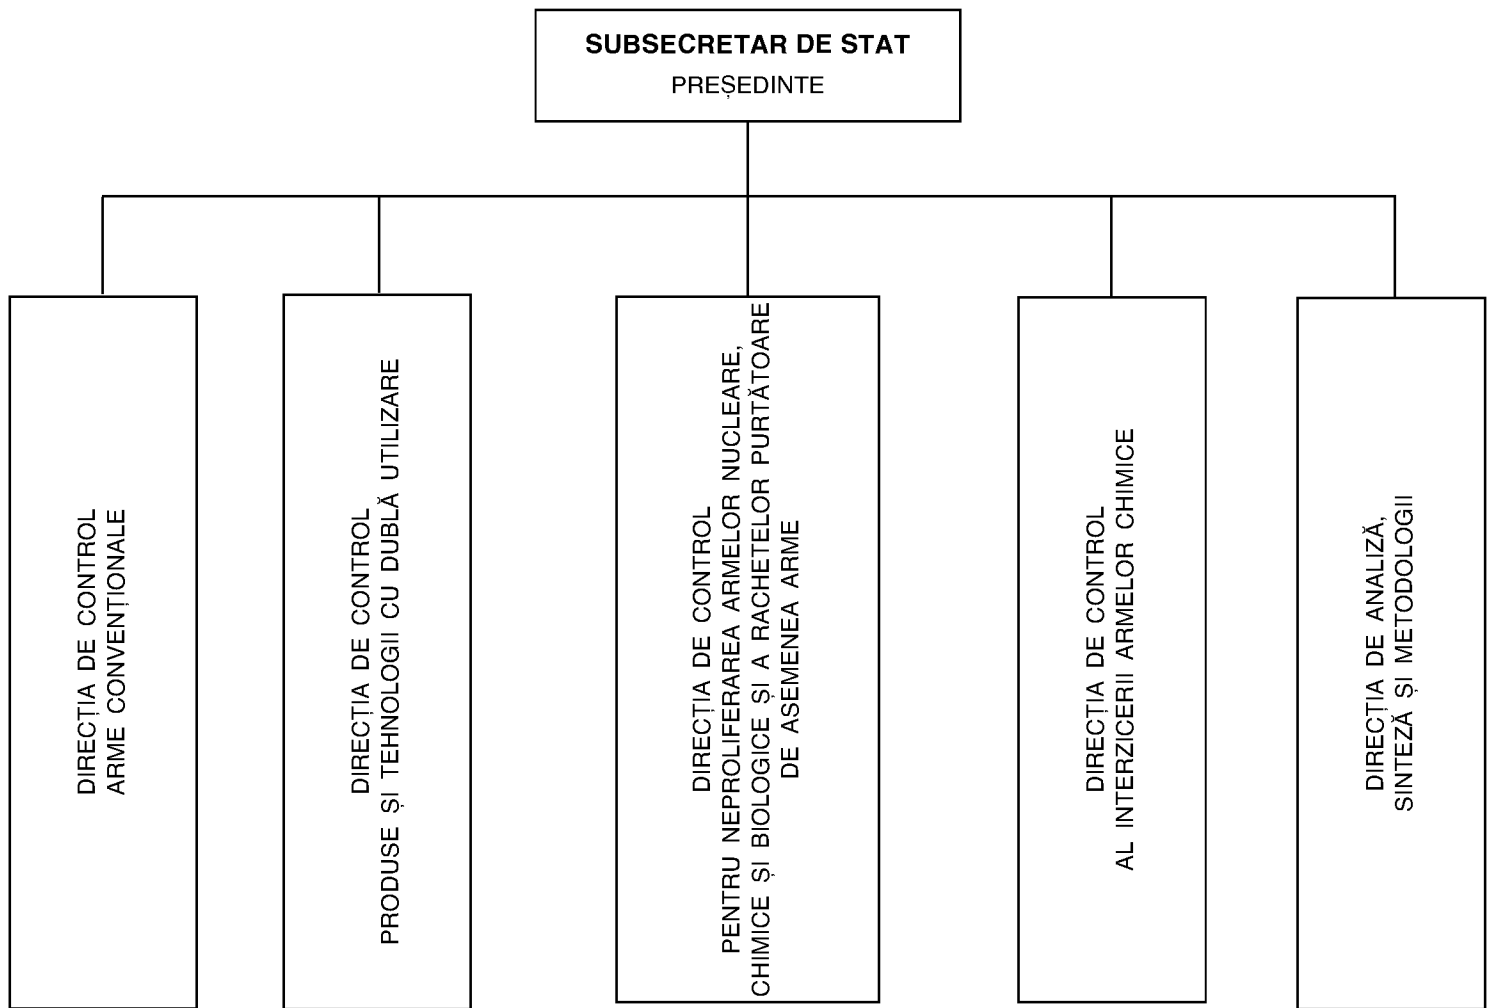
SUBSECRETAR DE STAT
PREȘEDINTE

DIRECȚIA DE CONTROL ARME CONVENȚIONALE

DIRECȚIA DE CONTROL PRODUSE ȘI TEHNOLOGII CU DUBLĂ UTILIZARE

DIRECȚIA DE CONTROL PENTRU NEPROLIFERAREA ARMELOR NUCLEARE, CHIMICE ȘI BIOLOGICE ȘI A RACHETELOR PURTĂTOARE DE ASEMENEA ARME

DIRECȚIA DE CONTROL AL INTERZICERII ARMELOR CHIMICE

DIRECȚIA DE ANALIZĂ, SINTEZĂ ȘI METODOLOGII